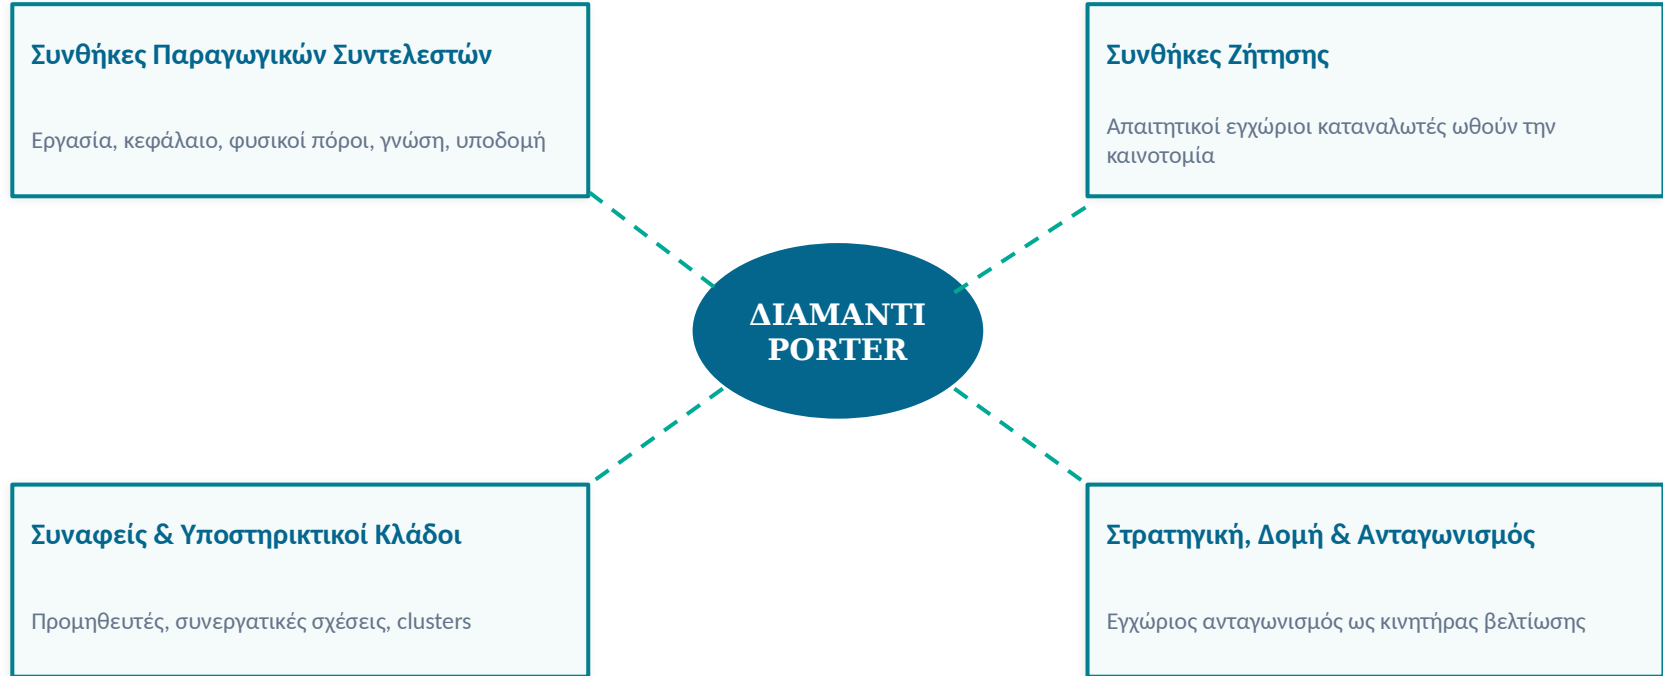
Συνθήκες Παραγωγικών Συντελεστών

Εργασία, κεφάλαιο, φυσικοί πόροι, γνώση, υποδομή

Συνθήκες Ζήτησης

Απαιτητικοί εγχώριοι καταναλωτές ωθούν την καινοτομία

ΔΙΑΜΑΝΤΙ PORTER

Συναφείς & Υποστηρικτικοί Κλάδοι

Προμηθευτές, συνεργατικές σχέσεις, clusters

Στρατηγική, Δομή & Ανταγωνισμός

Εγχώριος ανταγωνισμός ως κινητήρας βελτίωσης